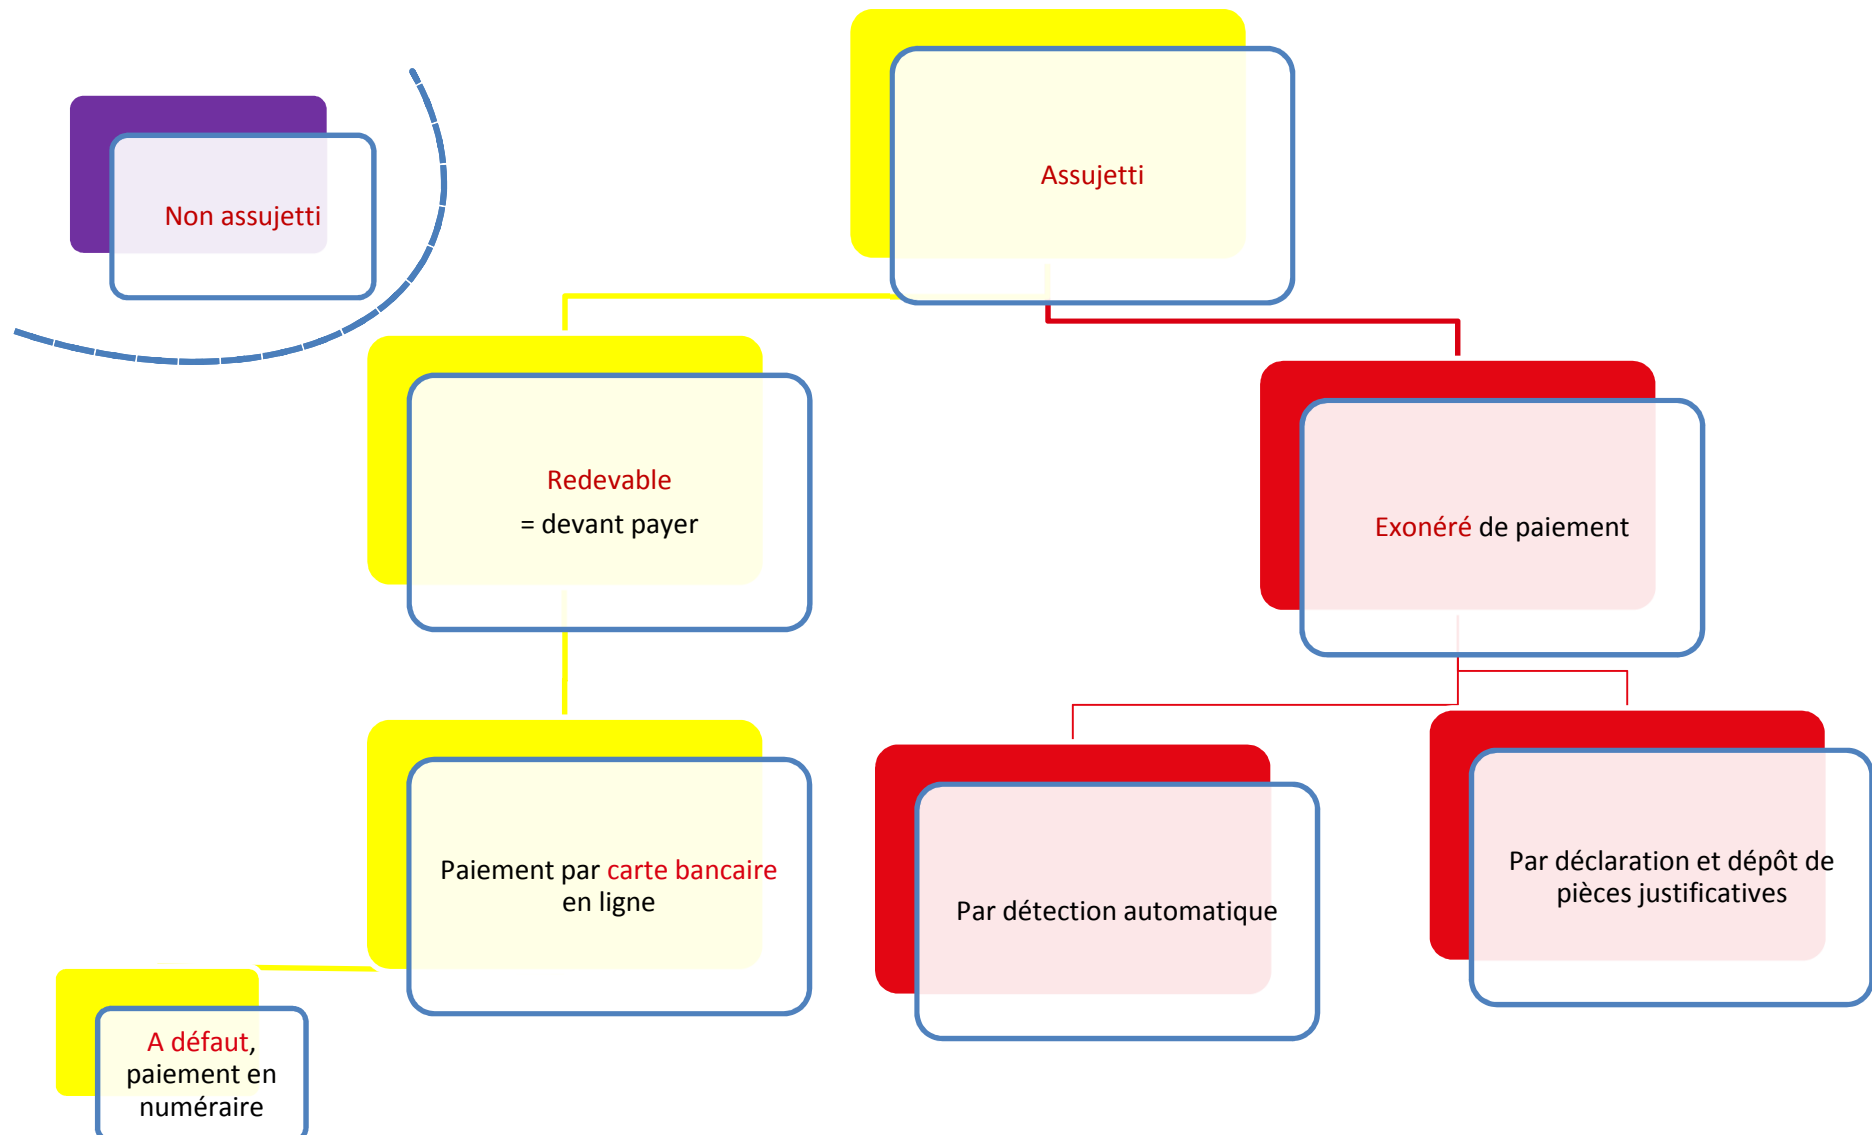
Non assujetti

Assujetti

Redevable
= devant payer

Exonéré de paiement

Paiement par carte bancaire en ligne

Par détection automatique

Par déclaration et dépôt de pièces justificatives

A défaut, paiement en numéraire